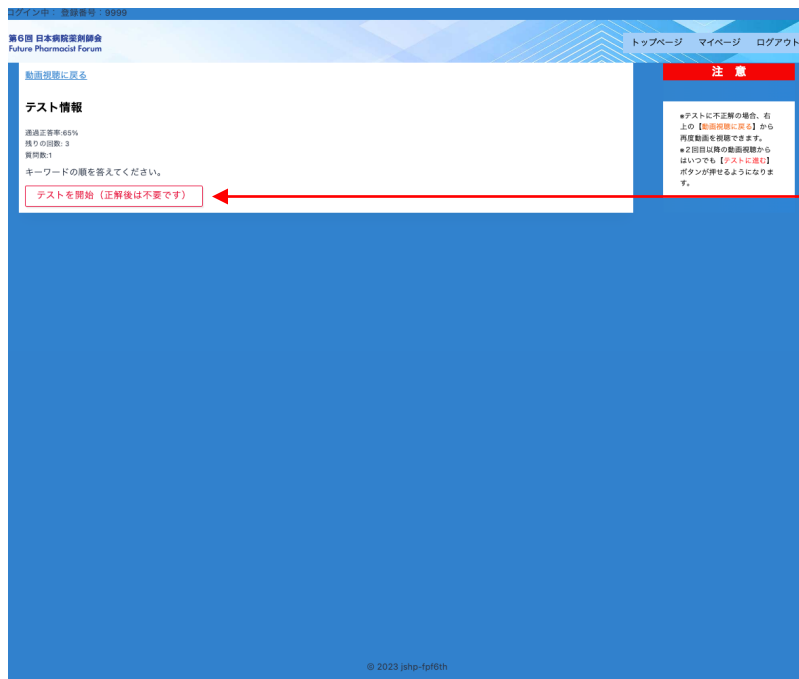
ログイン中：登録番号：9999

第6回 日本病院薬剤師会
Future Pharmacist Forum

トップページ　マイページ　ログアウト

動画視聴に戻る

テスト情報

通過正答率:65%
残りの回数: 3
質問数:1

キーワードの順を答えてください。

テストを開始（正解後は不要です）

注　意

●テストに不正解の場合、右上の【動画視聴に戻る】から再度動画を視聴できます。
●２回目以降の動画視聴からはいつでも【テストに進む】ボタンが押せるようになります。

© 2023 jshp-fpf6th